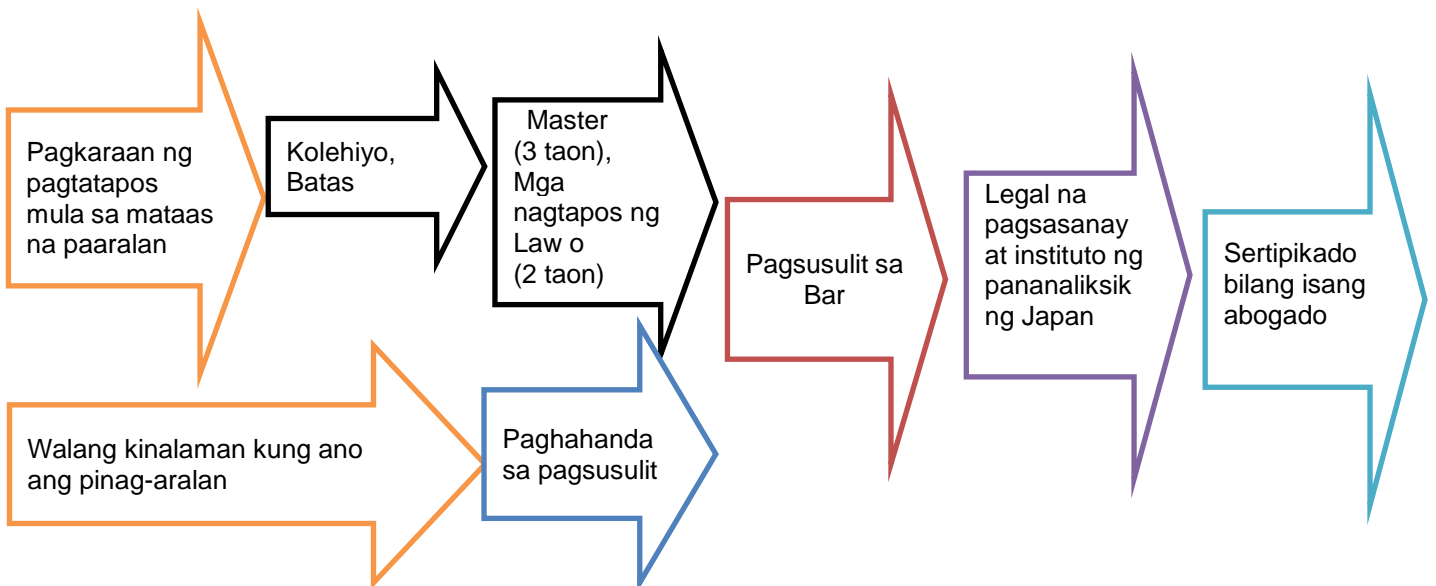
Pagkaraan ng pagtatapos mula sa mataas na paaralan

Kolehiyo, Batas

Master (3 taon), Mga nagtapos ng Law o (2 taon)

Walang kinalaman kung ano ang pinag-aralan

Paghahanda sa pagsusulit

Pagsusulit sa Bar

Legal na pagsasanay at instituto ng pananaliksik ng Japan

Sertipikado bilang isang abogado